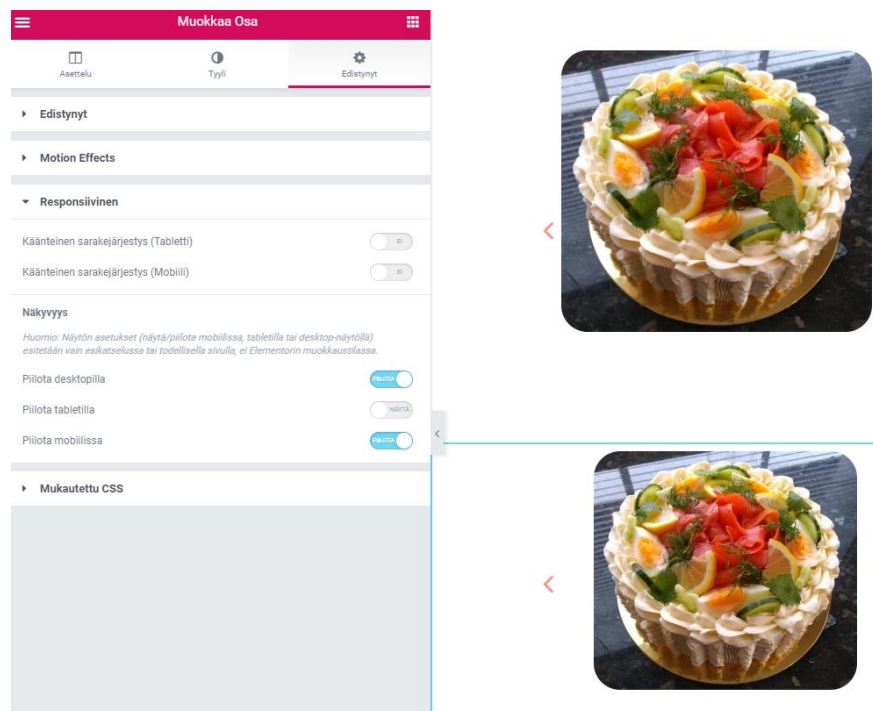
Muokkaa Osa

Asettelu
Tyyli
Edistynyt

Edistynyt

Motion Effects

Responsiivinen

Käänteinen sarakejärjestys (Tabletti)
EI

Käänteinen sarakejärjestys (Mobiili)
EI

Näkyvyys

Huomio: Näytön asetukset (näytä/piilota mobiilissa, tabletilla tai desktop-näytöllä) esitetään vain esikatselussa tai todellisella sivulla, ei Elementorin muokkaustilassa.

Piilota desktopilla
PIILOTA

Piilota tabletilla
NÄYTÄ

Piilota mobiilissa
PIILOTA

Mukautettu CSS